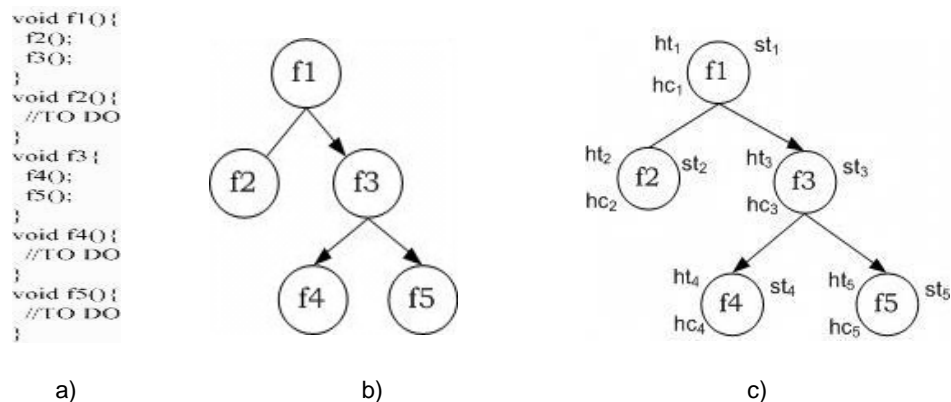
void f1(){
f2();
f3();
}
void f2(){
//TO DO
}
void f3{
f4();
f5();
}
void f4(){
//TO DO
}
void f5(){
//TO DO
}

f1
f2
f3
f4
f5

$ht_1$ $st_1$
$hc_1$ f1
$ht_2$ $st_2$
f2
$hc_2$
$ht_3$ f3 $st_3$
$hc_3$
$ht_4$ $st_4$
f4
$hc_4$
$ht_5$ $st_5$
f5
$hc_5$

a)

b)

c)